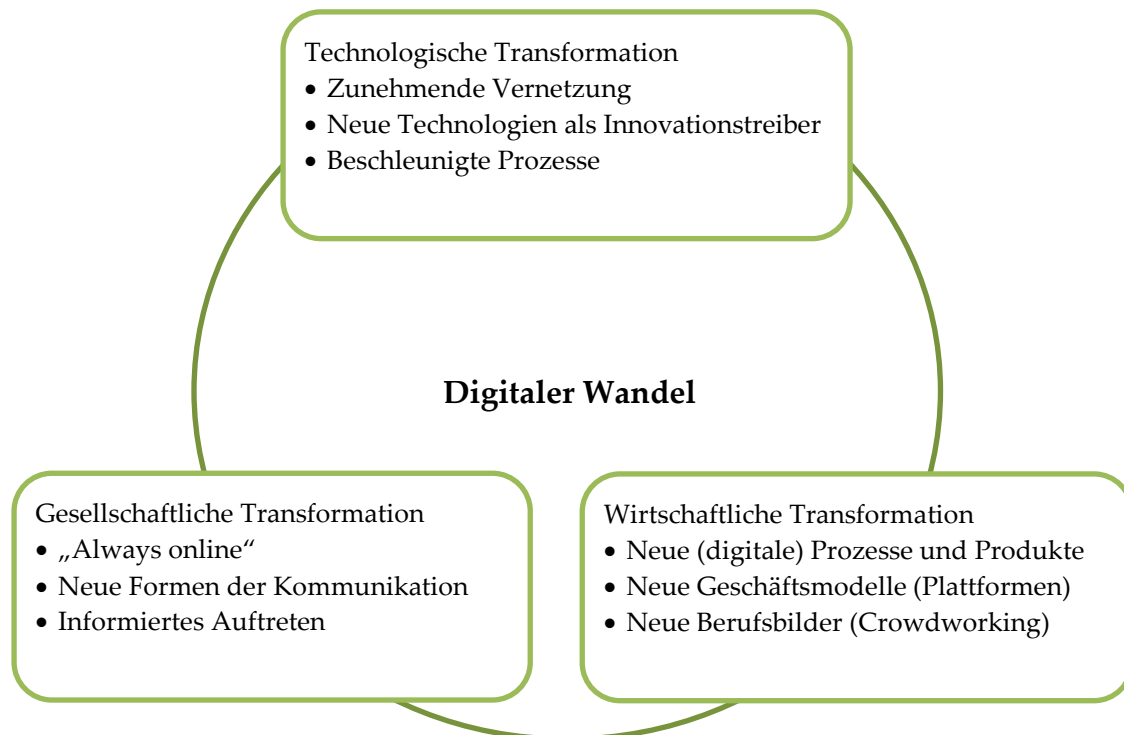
Technologische Transformation
• Zunehmende Vernetzung
• Neue Technologien als Innovationstreiber
• Beschleunigte Prozesse

**Digitaler Wandel**

Gesellschaftliche Transformation
• „Always online“
• Neue Formen der Kommunikation
• Informiertes Auftreten

Wirtschaftliche Transformation
• Neue (digitale) Prozesse und Produkte
• Neue Geschäftsmodelle (Plattformen)
• Neue Berufsbilder (Crowdworking)